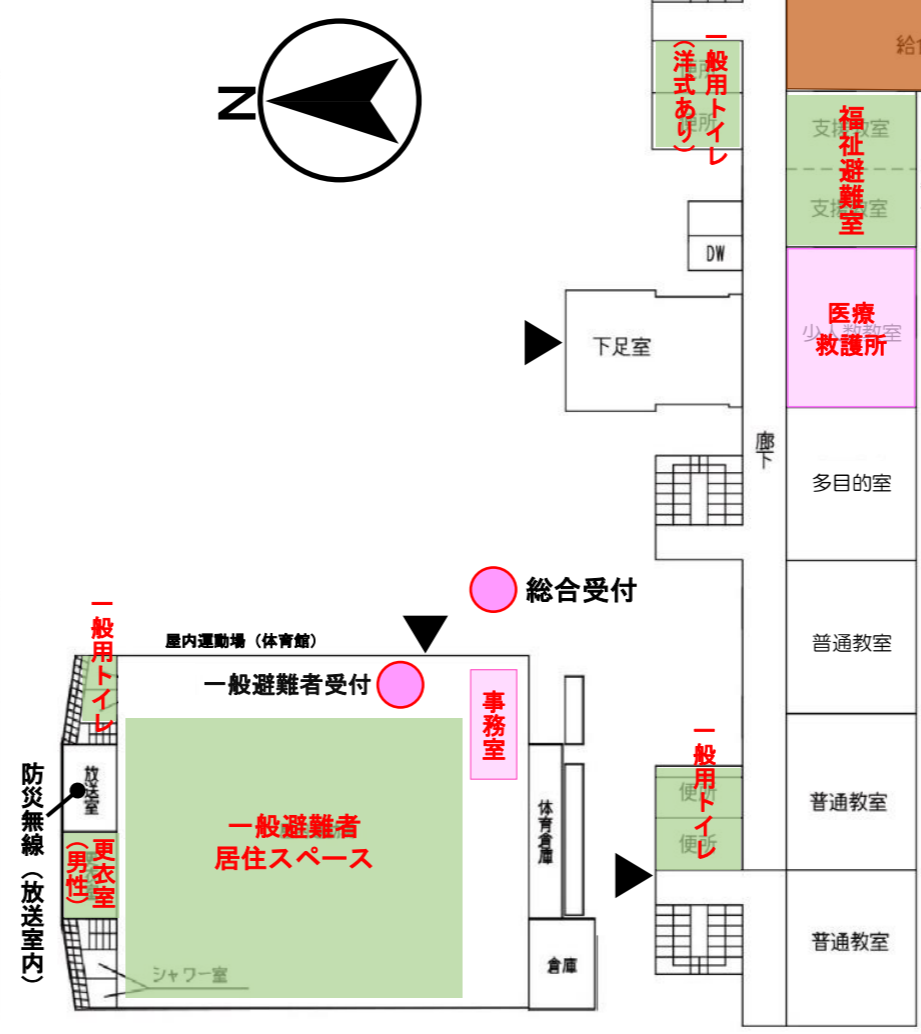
N

一般用トイレ(洋式あり)

便所

給食

支援教室

支援教室

福祉避難室

DW

下足室

小人数教室

医療救護所

廊下

多目的室

総合受付

一般用トイレ

屋内運動場(体育館)

一般避難者受付

事務室

普通教室

一般用トイレ

便所

便所

普通教室

防災無線(放送室内)

放送室

更衣室(男性)

一般避難者居住スペース

体育倉庫

普通教室

シャワー室

倉庫